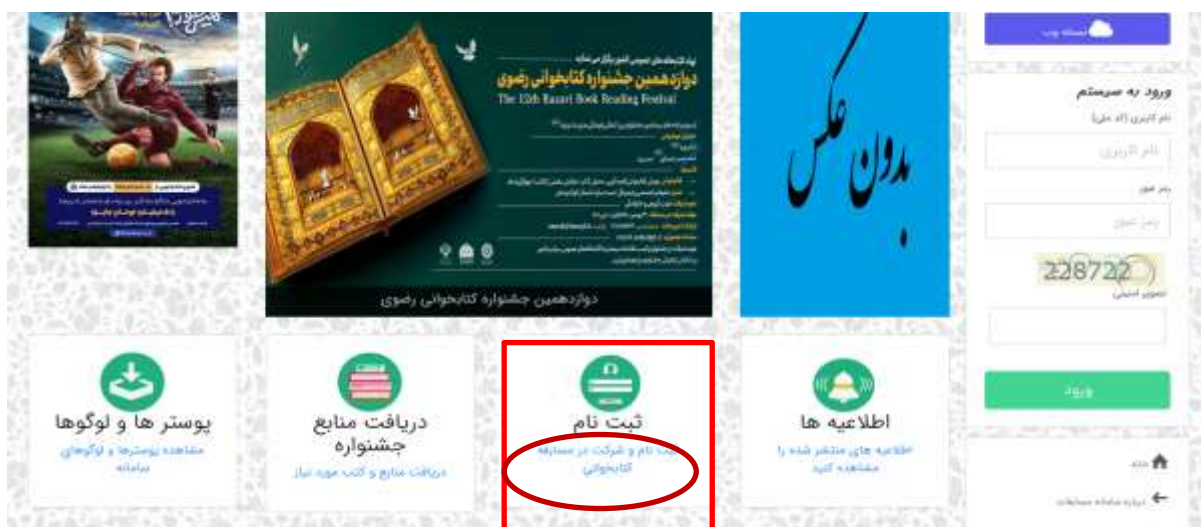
دوازدهمین جشنواره کتابخوانی رضوی
The 12th Razavi Book Reading Festival
دوازدهمین جشنواره کتابخوانی رضوی

بدون عکس

نسخه وب

ورود به سیستم
نام کاربری (کد ملی)
نام کاربری
رمز عبور
رمز عبور
228722
تصویر امنیتی
ورود

پوستر ها و لوگوها
مشاهده پوسترها و لوگوهای سامانه

دریافت منابع جشنواره
دریافت منابع و کتب مورد نیاز

ثبت نام
ثبت نام و شرکت در مسابقه کتابخوانی

اطلاعیه ها
اطلاعیه های منتشر شده را مشاهده کنید

خانه
درباره سامانه مسابقات